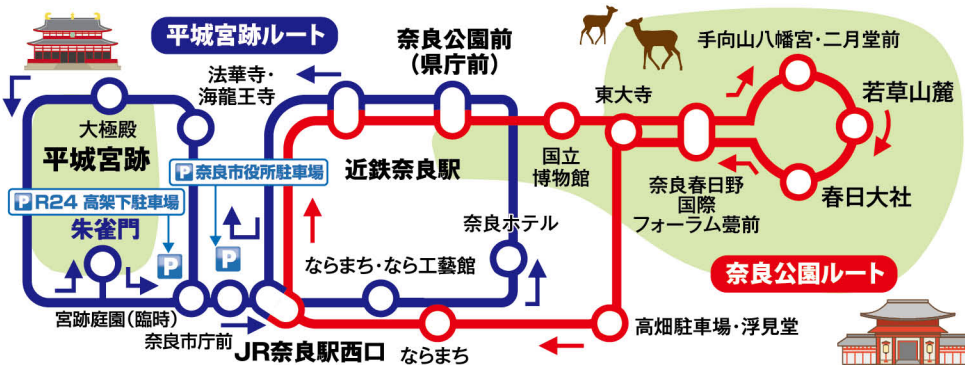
平城宮跡ルート

奈良公園前
(県庁前)

手向山八幡宮・二月堂前

法華寺・
海龍王寺

東大寺

若草山麓

大極殿

平城宮跡

P 奈良市役所駐車場

近鉄奈良駅

国立
博物館

奈良春日野
国際
フォーラム甍前

春日大社

P R24 高架下駐車場

朱雀門

奈良ホテル

P

P

ならまち・なら工藝館

奈良公園ルート

宮跡庭園(臨時)

奈良市庁前

JR奈良駅西口

ならまち

高畑駐車場・浮見堂